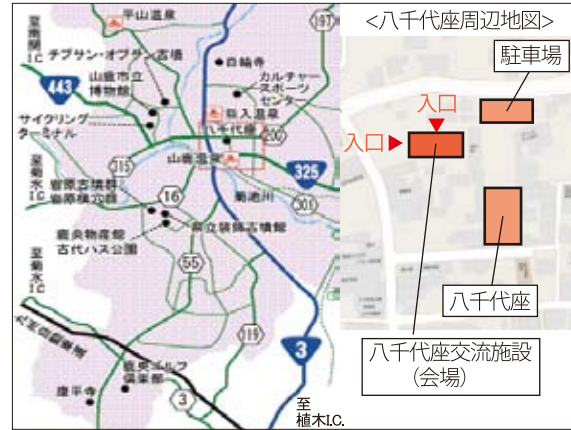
平山温泉
197
至菊鹿I.C
チブサン・オブサン古墳
443
山鹿市立博物館
自転寺
カルチャースポーツセンター
サイクリングターミナル
和入温泉
八千代座
200
315
山鹿温泉
325
至菊水I.C
菊池川
岩原古墳群
鍋田横穴群
16
301
鹿央物産館
古代ハス公園
県立装飾古墳館
55
至南関I.C
九州自動車道
119
3
鹿央ゴルフ倶楽部
3
慶平寺
至植木I.C.

<八千代座周辺地図>
駐車場
入口
入口
八千代座
八千代座交流施設
（会場）